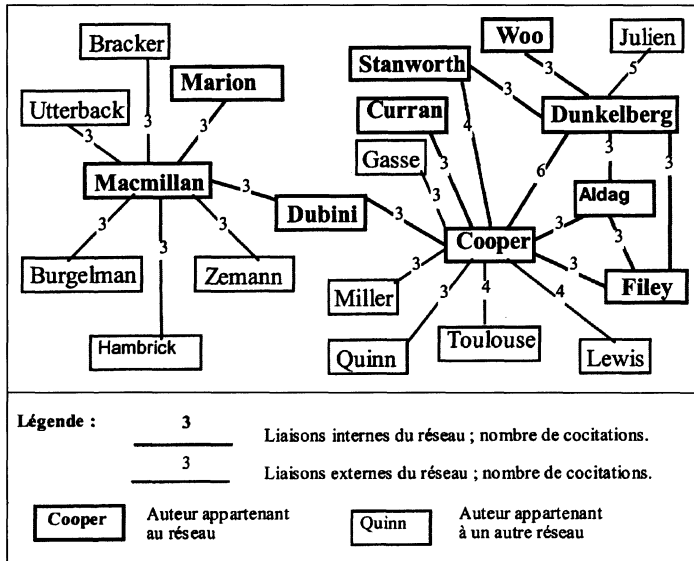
Bracker
Marion
Utterback
3
3
3
Macmillan
3
Dubini
3
3
3
3
Burgelman
Zemann
Hambrick
Woo
Julien
Stanworth
3
5
3
Curran
4
Dunkelberg
Gasse
3
6
3
3
Aldag
3
Cooper
3
3
3
3
3
4
4
Filey
Miller
Quinn
Toulouse
Lewis

Légende :
3
Liaisons internes du réseau ; nombre de cocitations.
3
Liaisons externes du réseau ; nombre de cocitations.
Cooper
Auteur appartenant au réseau
Quinn
Auteur appartenant à un autre réseau